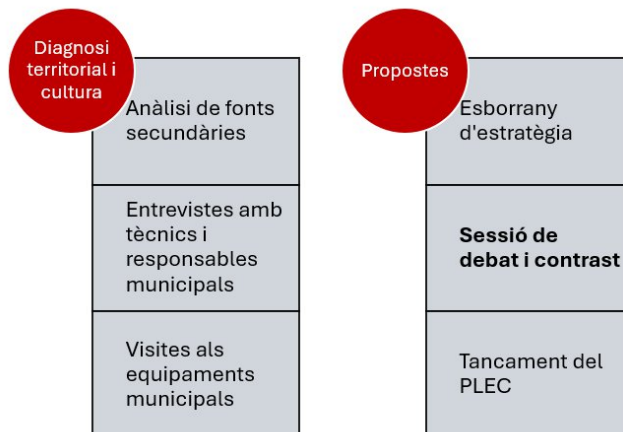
Diagnosi territorial i cultura

Anàlisi de fonts secundàries

Entrevistes amb tècnics i responsables municipals

Visites als equipaments municipals

Propostes

Esborrany d'estratègia

**Sessió de debat i contrast**

Tancament del PLEC